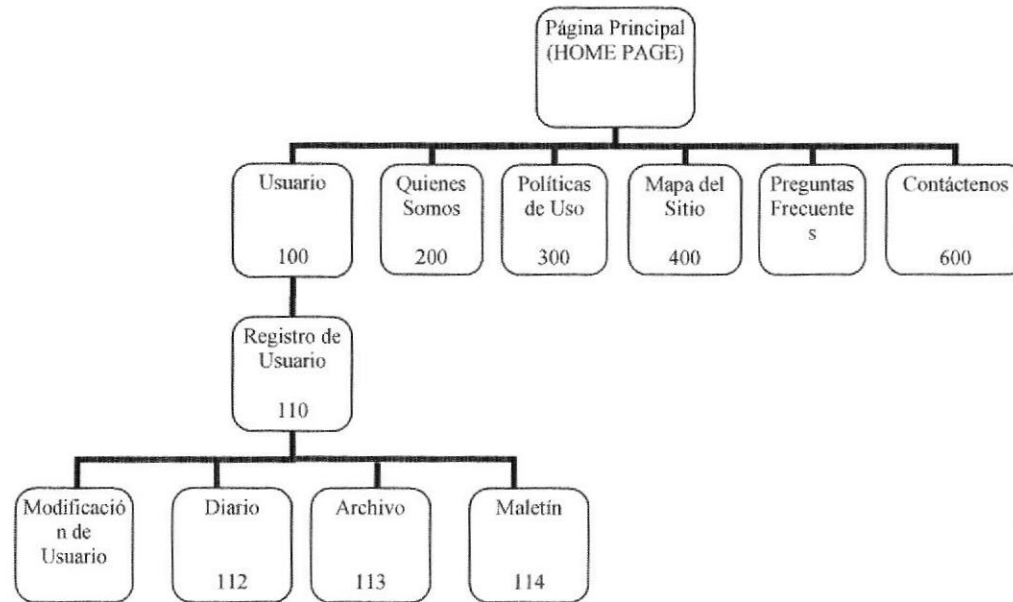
Página Principal (HOME PAGE)

Usuario 100

Quienes Somos 200

Políticas de Uso 300

Mapa del Sitio 400

Preguntas Frecuentes

Contáctenos 600

Registro de Usuario 110

Modificación de Usuario

Diario 112

Archivo 113

Maletín 114